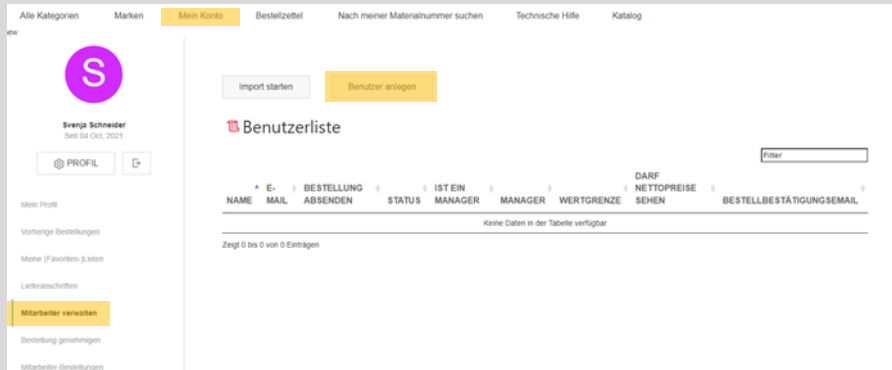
Alle Kategorien   Marken   Mein Konto   Bestellzettel   Nach meiner Materialnummer suchen   Technische Hilfe   Katalog

ew

S

Svenja Schneider
Seit 04 Oct, 2021

PROFIL

Mein Profil

Vorherige Bestellungen

Meine (Favoriten-)Listen

Lieferanschriften

Mitarbeiter verwalten

Bestellung genehmigen

Mitarbeiter-Bestellungen

Import starten   Benutzer anlegen

Benutzerliste

Filter

| NAME | E-MAIL | BESTELLUNG ABSENDEN | STATUS | IST EIN MANAGER | MANAGER | WERTGRENZE | DARF NETTOPREISE SEHEN | BESTELLBESTÄTIGUNGSEMAIL |
|---|---|---|---|---|---|---|---|---|
| Keine Daten in der Tabelle verfügbar | | | | | | | | |

Zeigt 0 bis 0 von 0 Einträgen